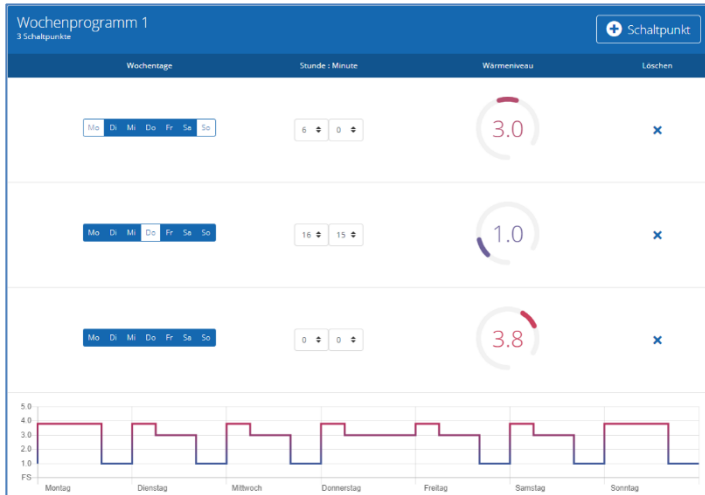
Wochenprogramm 1
3 Schaltpunkte

Schaltpunkt

| Wochentage | Stunde : Minute | Wärmeniveau | Löschen |
|---|---|---|---|
| Mo Di Mi Do Fr Sa So | 6 0 | 3.0 | × |
| Mo Di Mi Do Fr Sa So | 16 15 | 1.0 | × |
| Mo Di Mi Do Fr Sa So | 0 0 | 3.8 | × |

5.0
4.0
3.0
2.0
1.0
FS

Montag Dienstag Mittwoch Donnerstag Freitag Samstag Sonntag